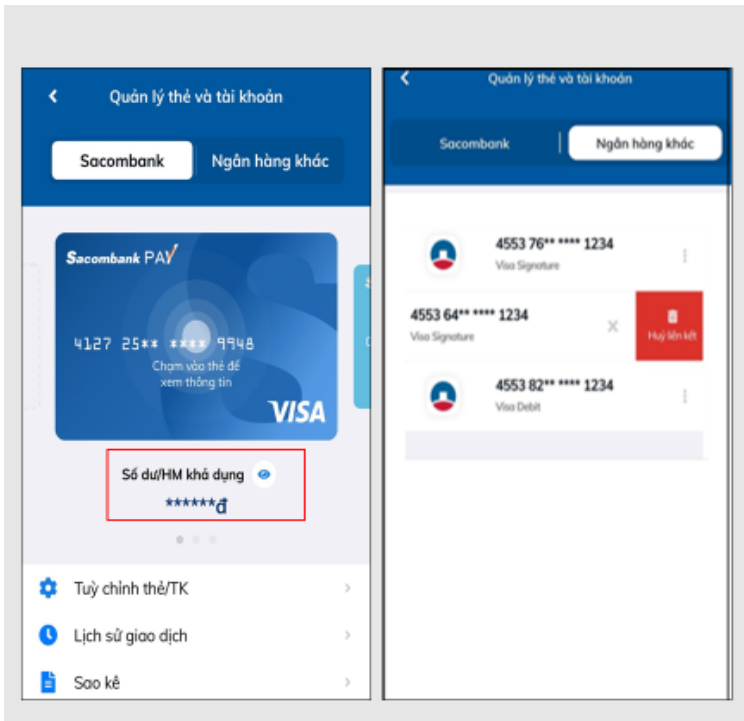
Quản lý thẻ và tài khoản

Sacombank

Ngân hàng khác

Sacombank PAY

4127 25** **** 9948

Chạm vào thẻ để xem thông tin

VISA

Số dư/HM khả dụng

******đ

Tuỳ chỉnh thẻ/TK

Lịch sử giao dịch

Sao kê

Quản lý thẻ và tài khoản

Sacombank

Ngân hàng khác

4553 76** **** 1234

Visa Signature

4553 64** **** 1234

Visa Signature

Huỷ liên kết

4553 82** **** 1234

Visa Debit